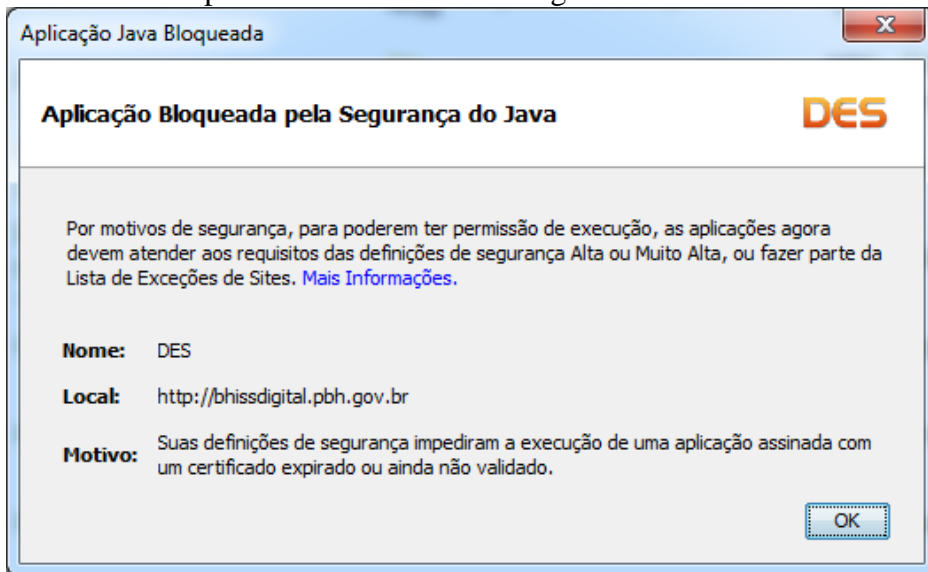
Aplicação Java Bloqueada

Aplicação Bloqueada pela Segurança do Java

DES

Por motivos de segurança, para poderem ter permissão de execução, as aplicações agora devem atender aos requisitos das definições de segurança Alta ou Muito Alta, ou fazer parte da Lista de Exceções de Sites. Mais Informações.

Nome: DES

Local: http://bhissdigital.pbh.gov.br

Motivo: Suas definições de segurança impediram a execução de uma aplicação assinada com um certificado expirado ou ainda não validado.

OK